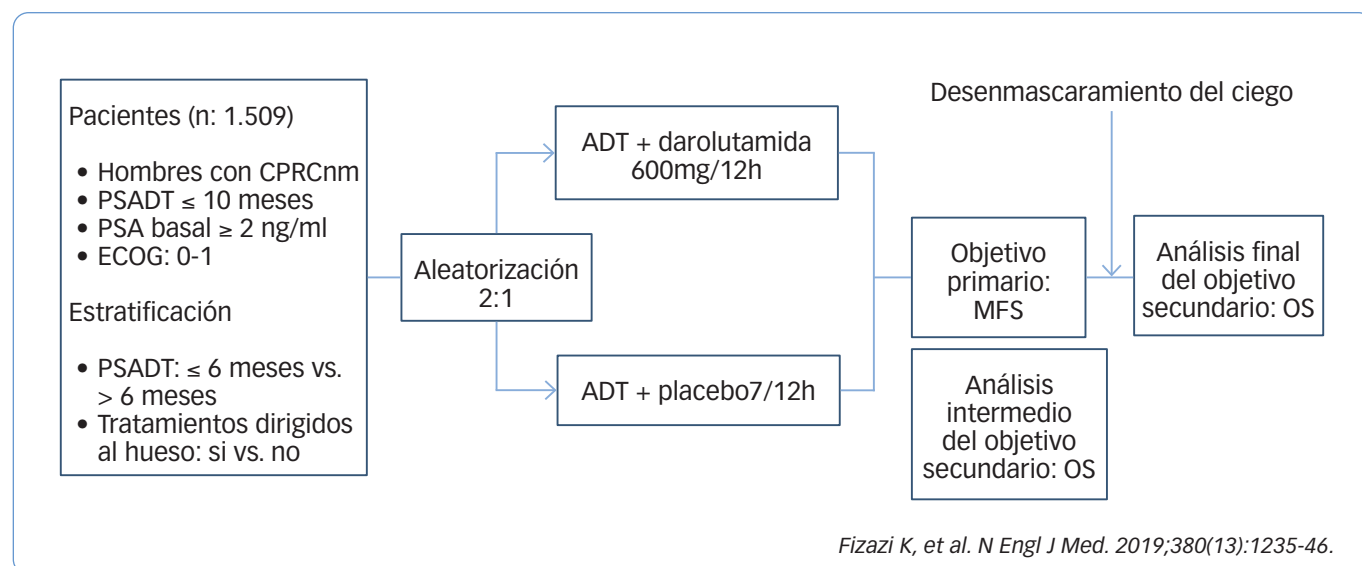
Pacientes (n: 1.509)

- Hombres con CPRCnm
- PSADT ≤ 10 meses
- PSA basal ≥ 2 ng/ml
- ECOG: 0-1

Estratificación

- PSADT: ≤ 6 meses vs. > 6 meses
- Tratamientos dirigidos al hueso: si vs. no

Aleatorización 2:1

ADT + darolutamida 600mg/12h

ADT + placebo7/12h

Desenmascaramiento del ciego

Objetivo primario: MFS

Análisis final del objetivo secundario: OS

Análisis intermedio del objetivo secundario: OS

Fizazi K, et al. N Engl J Med. 2019;380(13):1235-46.